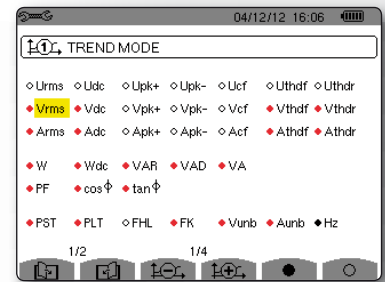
04/12/12 16:06

TREND MODE

◇Urms ◇Udc ◇Upk+ ◇Upk- ◇Ucf ◇Uthdf ◇Uthdr
◆Vrms ◆Vdc ◇Vpk+ ◇Vpk- ◇Vcf ◆Vthdf ◆Vthdr
◆Arms ◆Adc ◇Apk+ ◇Apk- ◇Acf ◆Athdf ◆Athdr

◆W ◆Wdc ◆VAR ◆VAD ◆VA
◆PF ◆cos Φ ◆tan Φ

◆PST ◆PLT ◇FHL ◆FK ◆Vunb ◆Aunb ◆Hz

1/2 1/4